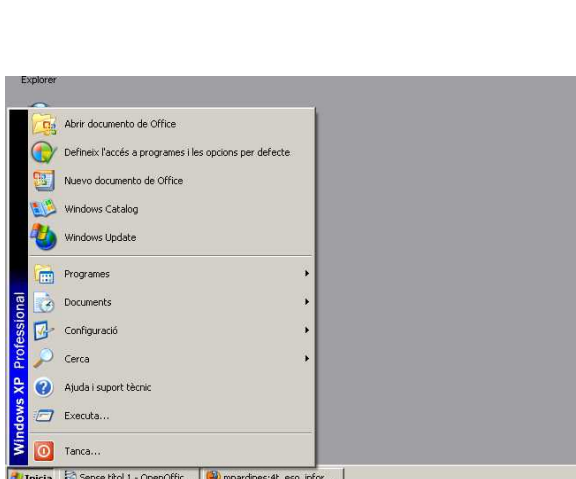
Explorer

Abrir documento de Office
Defineix l'accés a programes i les opcions per defecte
Nuevo documento de Office
Windows Catalog
Windows Update

Programes
Documents
Configuració
Cerca
Ajuda i suport tècnic
Executa...

Tanca...

Windows XP Professional

Inicia
Sense títol 1 - OpenOffic
mpardines:4t_eso_infor